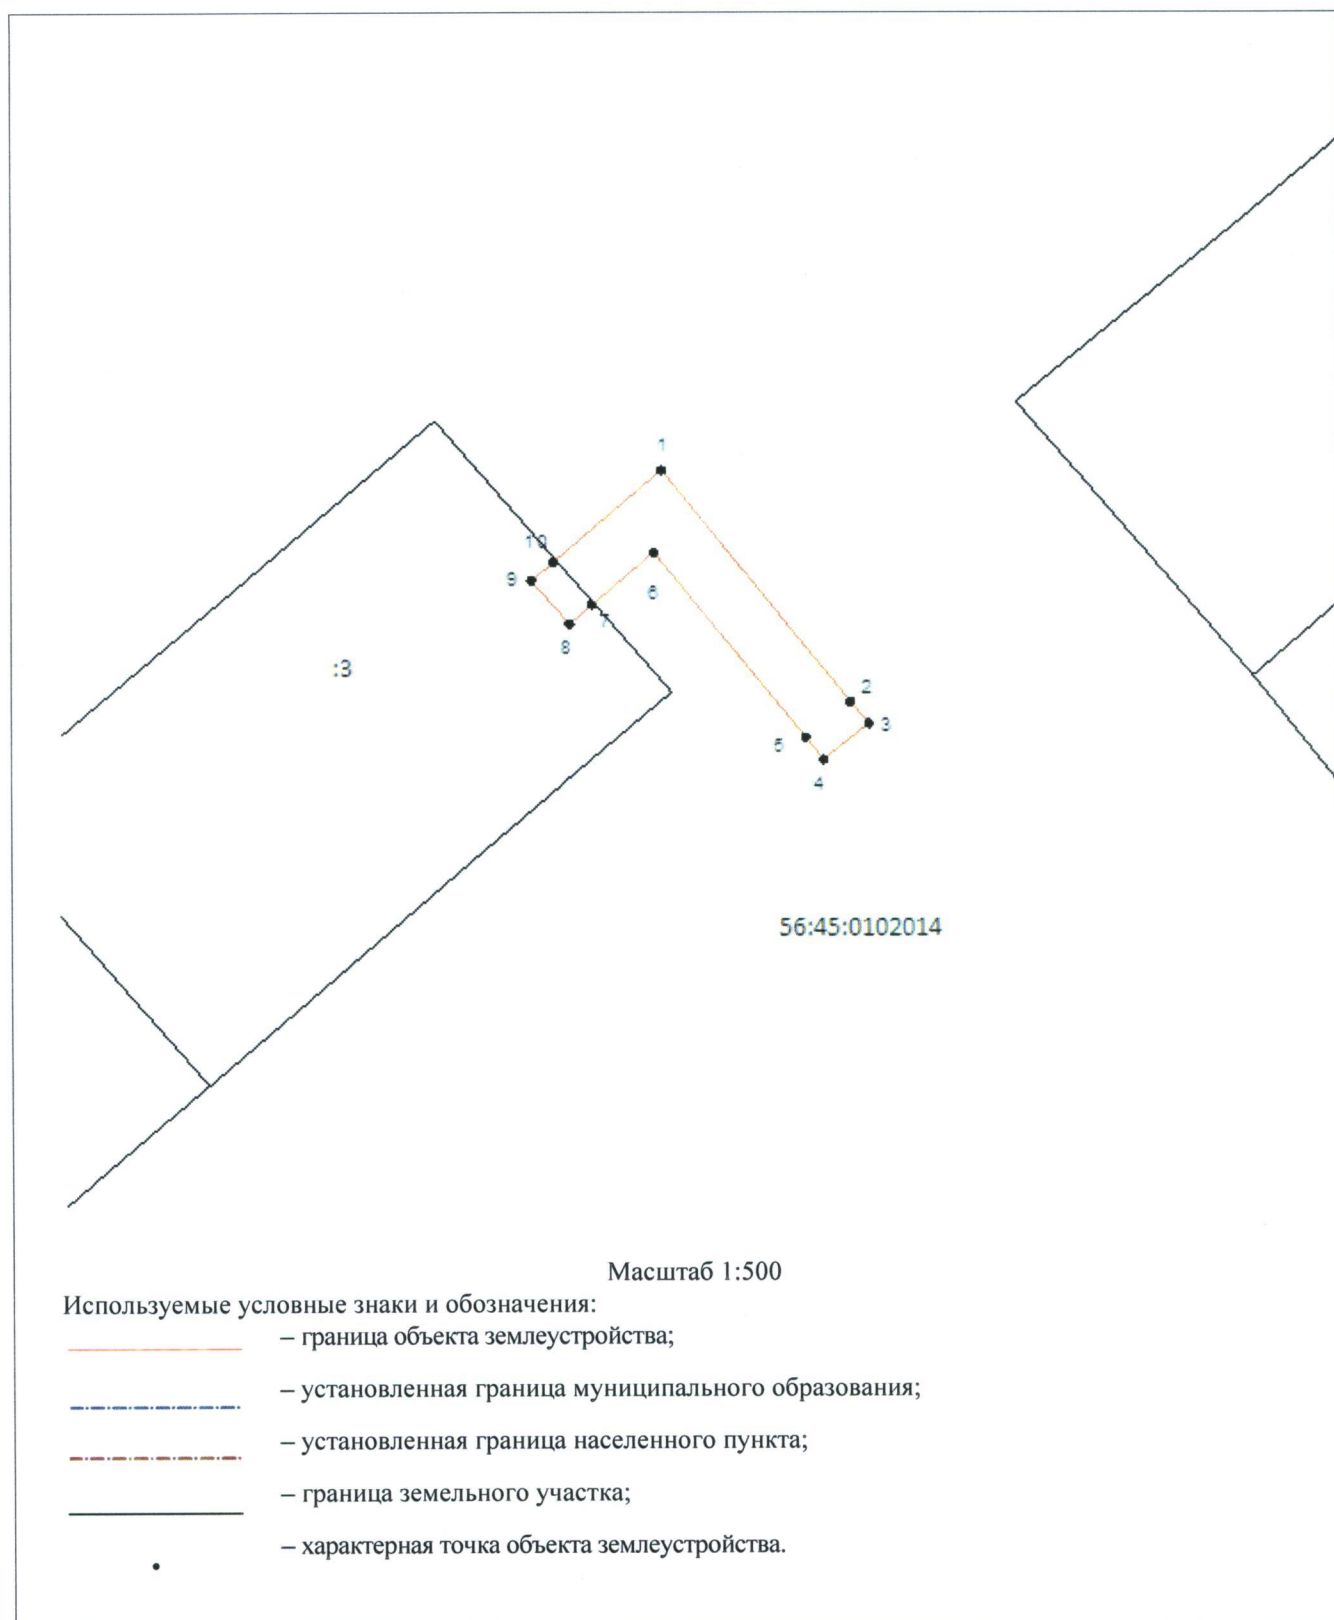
1

10

9

6

7

8

:3

2

3

5

4

56:45:0102014

Масштаб 1:500

Используемые условные знаки и обозначения:

– граница объекта землеустройства;

– установленная граница муниципального образования;

– установленная граница населенного пункта;

– граница земельного участка;

– характерная точка объекта землеустройства.